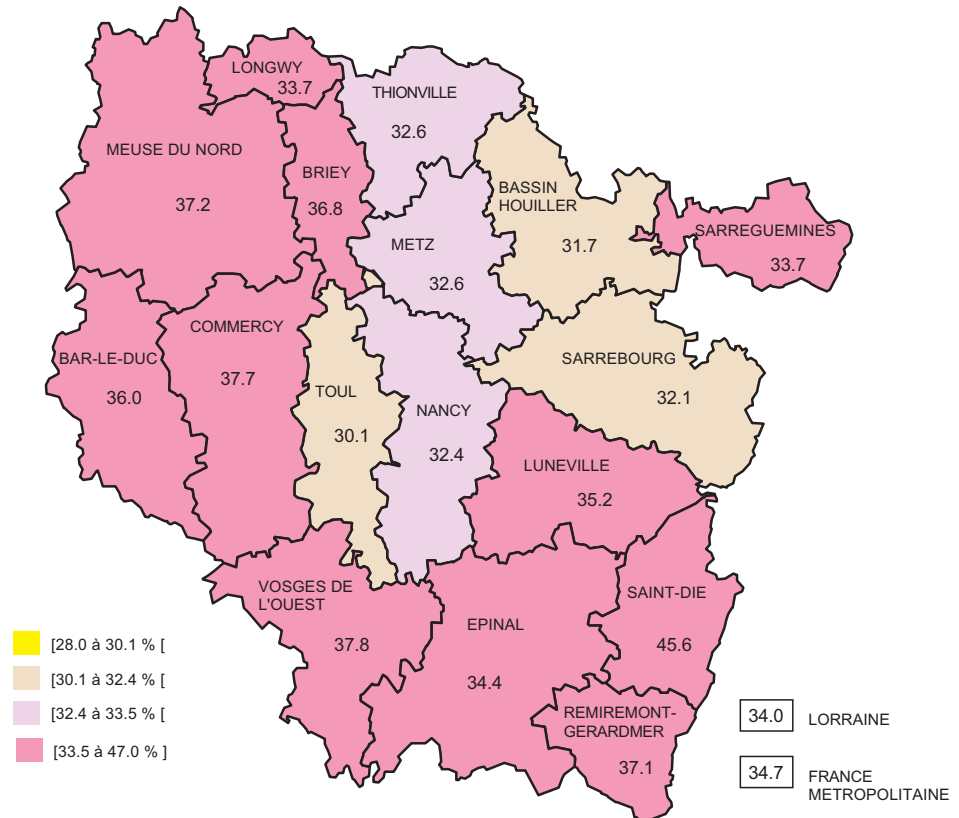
LONGWY
33.7

THIONVILLE
32.6

MEUSE DU NORD
37.2

BRIEY
36.8

BASSIN HOUILLER
31.7

SARREGUEMINES
33.7

METZ
32.6

COMMERCY
37.7

BAR-LE-DUC
36.0

TOUL
30.1

NANCY
32.4

SARREBOURG
32.1

LUNEVILLE
35.2

VOSGES DE L'OUEST
37.8

EPINAL
34.4

SAINT-DIE
45.6

REMIREMONT-GERARDMER
37.1

[28.0 à 30.1 % [
[30.1 à 32.4 % [
[32.4 à 33.5 % [
[33.5 à 47.0 % ]

34.0 LORRAINE
34.7 FRANCE METROPOLITAINE